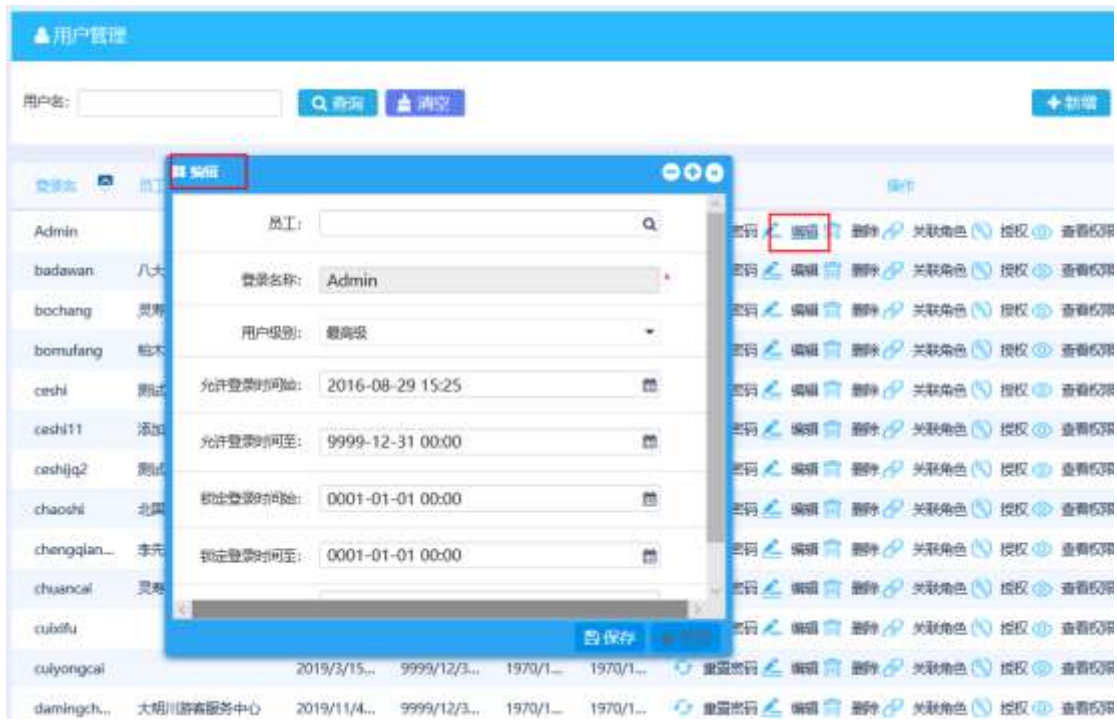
用户管理

用户名: 查询 清空 新增

登录名 员工 操作

编辑

员工:

登录名称: Admin *

用户级别: 最高级

允许登录时间始: 2016-08-29 15:25

允许登录时间至: 9999-12-31 00:00

锁定登录时间始: 0001-01-01 00:00

锁定登录时间至: 0001-01-01 00:00

保存 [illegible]

| | | | | | | |
|---|---|---|---|---|---|---|
| Admin | | | | | | 密码 编辑 删除 关联角色 授权 查看权限 |
| badawan | 八大 | | | | | 密码 编辑 删除 关联角色 授权 查看权限 |
| bochang | 灵寿 | | | | | 密码 编辑 删除 关联角色 授权 查看权限 |
| bomufang | 柏木 | | | | | 密码 编辑 删除 关联角色 授权 查看权限 |
| ceshi | 测试 | | | | | 密码 编辑 删除 关联角色 授权 查看权限 |
| ceshi11 | 添加 | | | | | 密码 编辑 删除 关联角色 授权 查看权限 |
| ceshijq2 | 测试 | | | | | 密码 编辑 删除 关联角色 授权 查看权限 |
| chaoshi | 北国 | | | | | 密码 编辑 删除 关联角色 授权 查看权限 |
| chengqian... | 李先 | | | | | 密码 编辑 删除 关联角色 授权 查看权限 |
| chuancai | 灵寿 | | | | | 密码 编辑 删除 关联角色 授权 查看权限 |
| cuixifu | | | | | | 密码 编辑 删除 关联角色 授权 查看权限 |
| cuiyongcai | | 2019/3/15... | 9999/12/3... | 1970/1... | 1970/1... | 重置密码 编辑 删除 关联角色 授权 查看权限 |
| damingch... | 大明川游客服务中心 | 2019/11/4... | 9999/12/3... | 1970/1... | 1970/1... | 重置密码 编辑 删除 关联角色 授权 查看权限 |